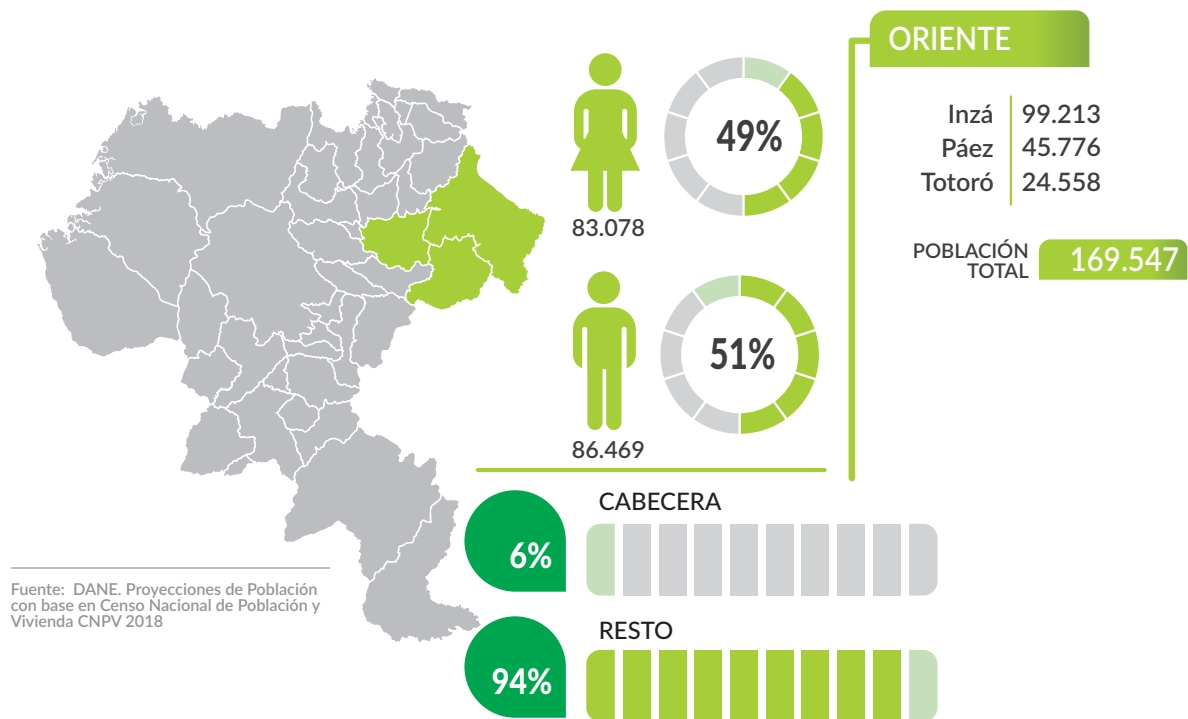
ORIENTE

Inzá 99.213
Páez 45.776
Totoró 24.558

POBLACIÓN TOTAL 169.547

49%
83.078

51%
86.469

CABECERA
6%

RESTO
94%

Fuente: DANE. Proyecciones de Población con base en Censo Nacional de Población y Vivienda CNPV 2018